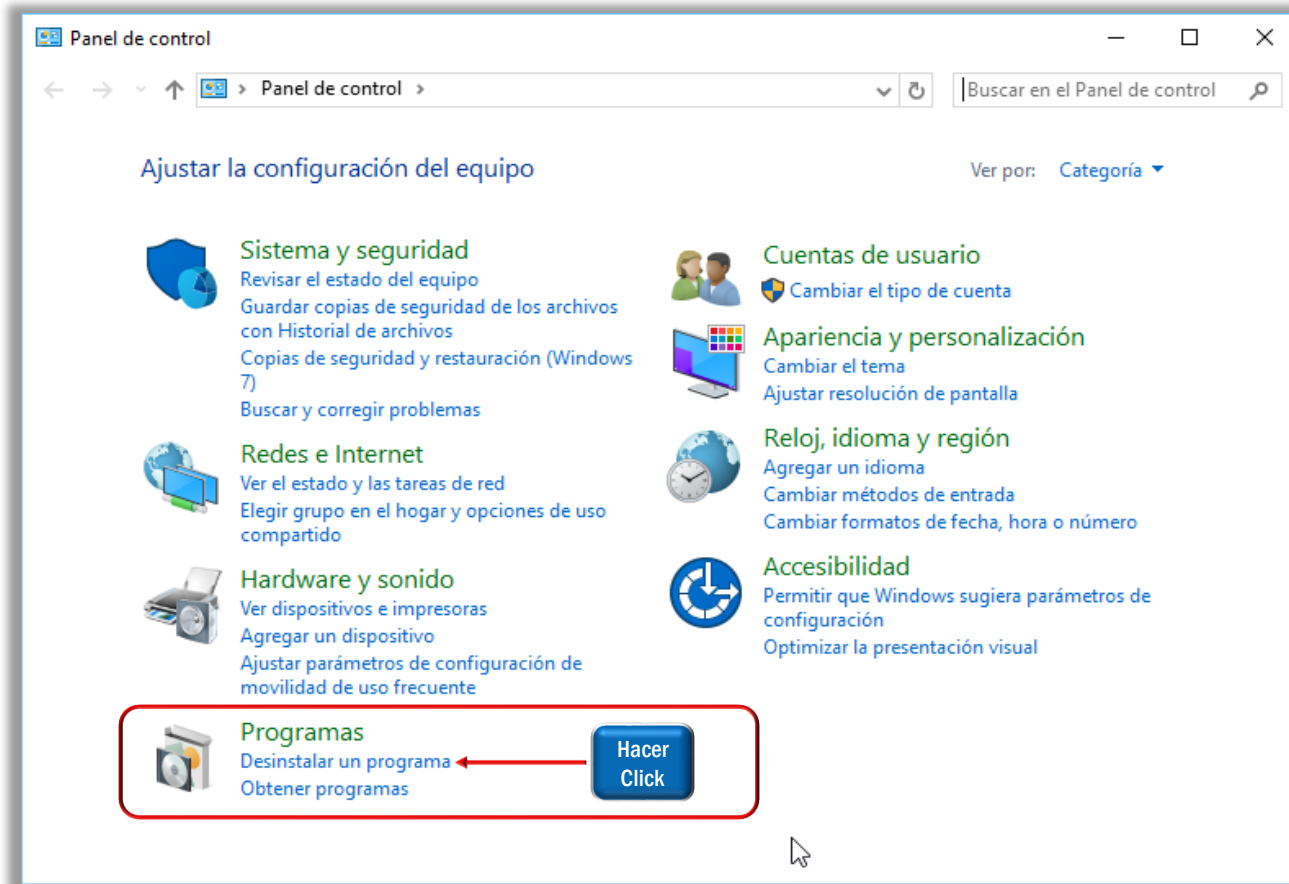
Panel de control

Panel de control >

Buscar en el Panel de control

Ajustar la configuración del equipo

Ver por: Categoría

Sistema y seguridad
Revisar el estado del equipo
Guardar copias de seguridad de los archivos con Historial de archivos
Copias de seguridad y restauración (Windows 7)
Buscar y corregir problemas

Redes e Internet
Ver el estado y las tareas de red
Elegir grupo en el hogar y opciones de uso compartido

Hardware y sonido
Ver dispositivos e impresoras
Agregar un dispositivo
Ajustar parámetros de configuración de movilidad de uso frecuente

Programas
Desinstalar un programa
Obtener programas

Hacer Click

Cuentas de usuario
Cambiar el tipo de cuenta

Apariencia y personalización
Cambiar el tema
Ajustar resolución de pantalla

Reloj, idioma y región
Agregar un idioma
Cambiar métodos de entrada
Cambiar formatos de fecha, hora o número

Accesibilidad
Permitir que Windows sugiera parámetros de configuración
Optimizar la presentación visual